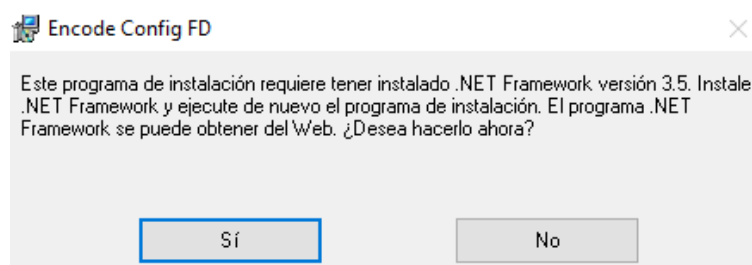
Encode Config FD

Este programa de instalación requiere tener instalado .NET Framework versión 3.5. Instale .NET Framework y ejecute de nuevo el programa de instalación. El programa .NET Framework se puede obtener del Web. ¿Desea hacerlo ahora?

Sí

No